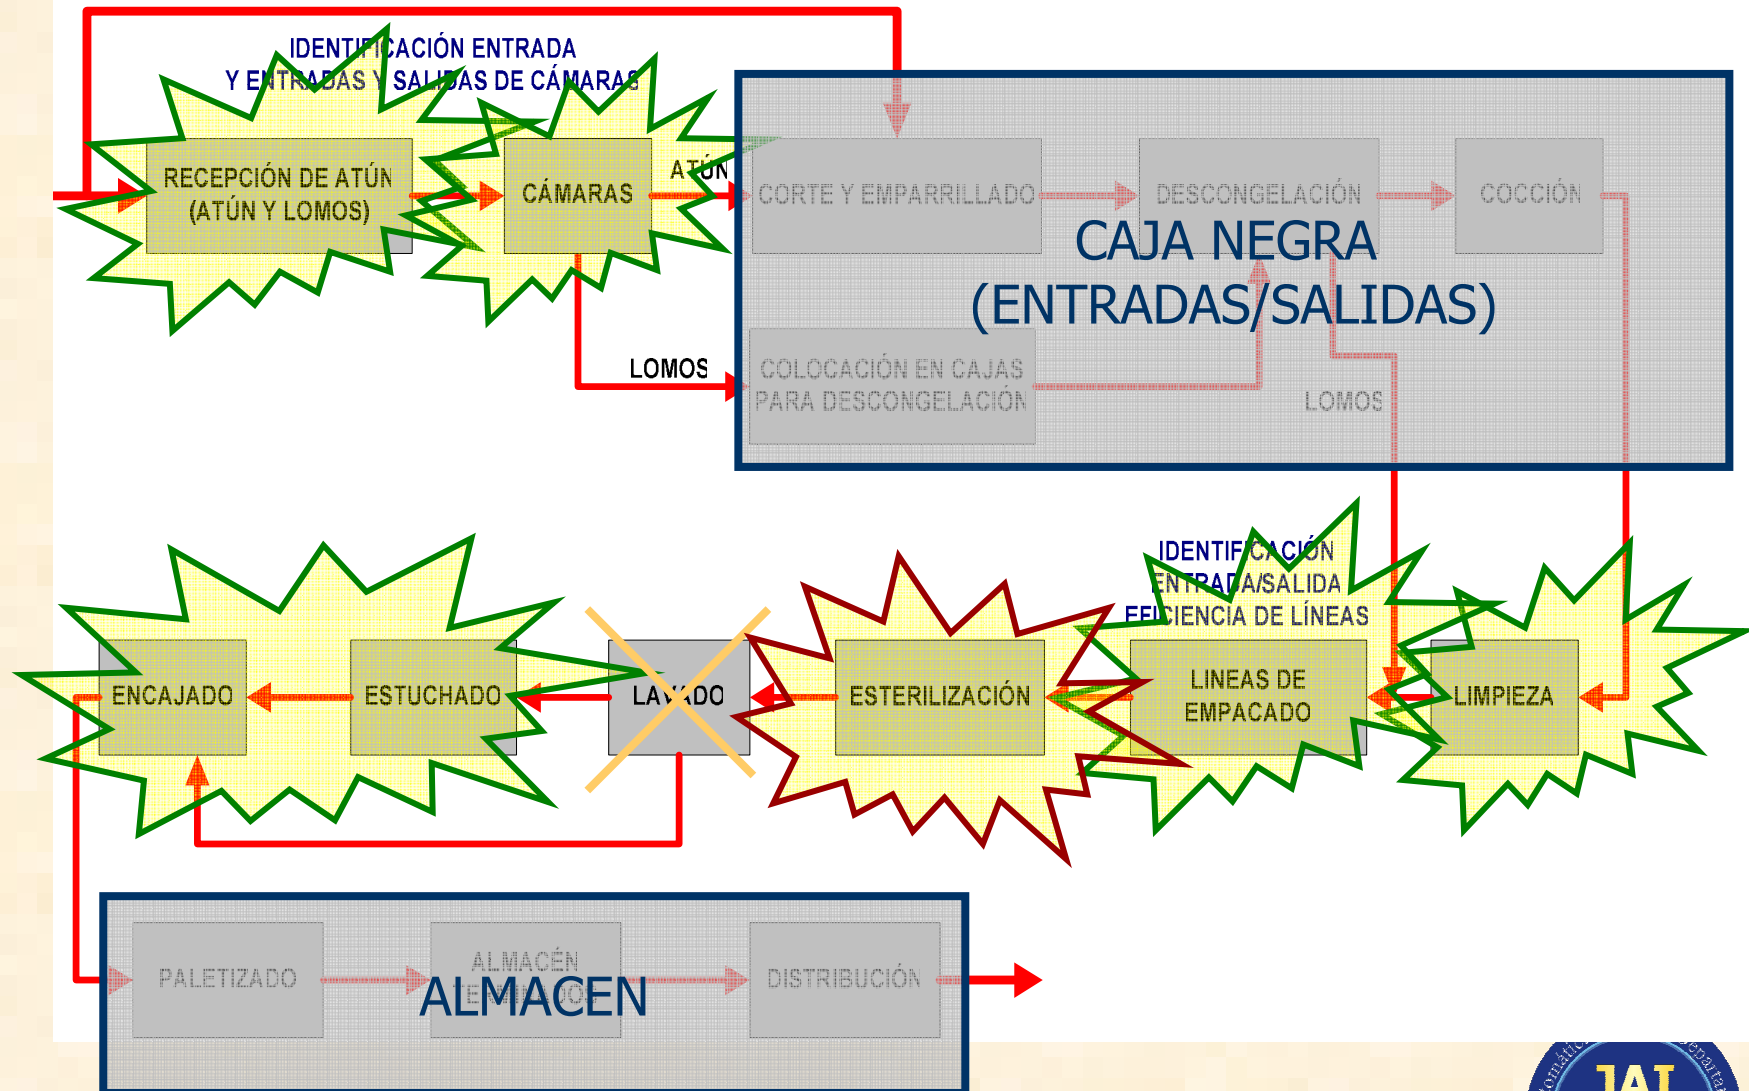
IDENTIFICACIÓN ENTRADA
Y ENTRADAS Y SALIDAS DE CÁMARAS

RECEPCIÓN DE ATÚN (ATÚN Y LOMOS)

CÁMARAS

ATÚN

LOMOS

CORTE Y EMPARRILLADO

DESCONGELACIÓN

COCCIÓN

CAJA NEGRA
(ENTRADAS/SALIDAS)

COLOCACIÓN EN CAJAS PARA DESCONGELACIÓN

LOMOS

IDENTIFICACIÓN
ENTRADA/SALIDA
EFICIENCIA DE LÍNEAS

ENCAJADO

ESTUCHADO

LAVADO

ESTERILIZACIÓN

LINEAS DE EMPACADO

LIMPIEZA

PALETIZADO

ALMACÉN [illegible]

ALMACEN

DISTRIBUCIÓN

IAI